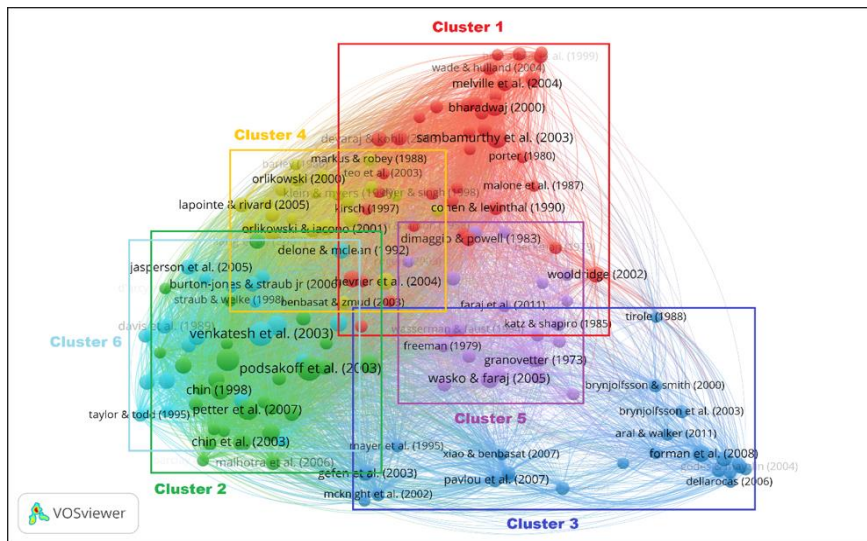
Cluster 1
al. (1999)
wade & hulland (2004)
melville et al. (2004)
bharadwaj (2000)
Cluster 4
dewaraj & kohli
sambamurthy et al. (2003)
markus & robey (1988)
porter (1980)
barney
feo et al. (2003)
orlikowski (2000)
malone et al. (1987)
klein & myers (1999)
lapointe & rivard (2005)
kirsch (1997)
cohen & levinthal (1990)
orlikowski & iacono (2001)
dimaggio & powell (1983)
delone & mclean (1992)
jasperson et al. (2005)
wooldridge (2002)
burton-jones & straub jr (2006)
nevo et al. (2004)
straub & welke (1998)
benbasat & zmud (2003)
faraj et al. (2011)
davis et al. (1989)
tirole (1988)
katz & shapiro (1985)
venkatesh et al. (2003)
Cluster 6
wasserman & faust
freeman (1979)
podsakoff et al. (2003)
granovetter (1973)
wasko & faraj (2005)
chin (1998)
brynjolfsson & smith (2000)
taylor & todd (1995)
petter et al. (2007)
brynjolfsson et al. (2003)
Cluster 5
chin et al. (2003)
mayer et al. (1995)
aral & walker (2011)
forman et al. (2008)
xiao & benbasat (2007)
malhotra et al. (2006)
gefen et al. (2003)
(2004)
pavlou et al. (2007)
dellarocas (2006)
Cluster 2
mcknight et al. (2002)
VOSviewer
Cluster 3